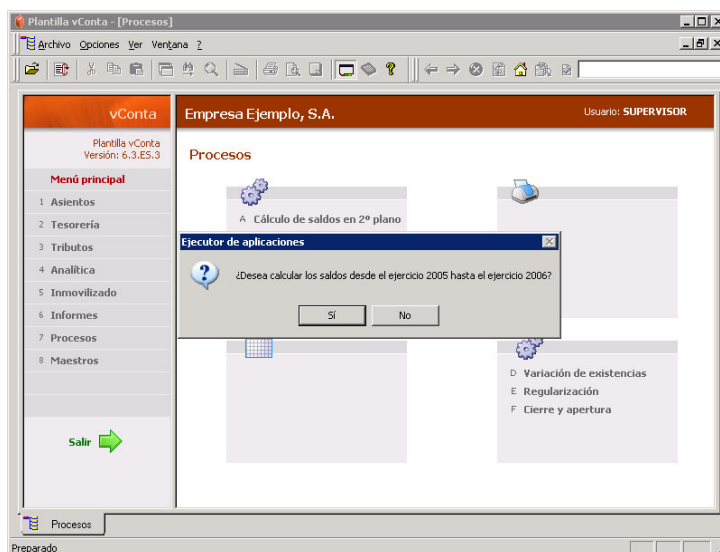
Plantilla vConta - [Procesos]

Archivo Opciones Ver Ventana ?

vConta

Plantilla vConta
Versión: 6.3.ES.3

Menú principal
1 Asientos
2 Tesorería
3 Tributos
4 Analítica
5 Inmovilizado
6 Informes
7 Procesos
8 Maestros

Salir

Empresa Ejemplo, S.A.

Usuario: SUPERVISOR

Procesos

A Cálculo de saldos en 2º plano

Ejecutor de aplicaciones

¿Desea calcular los saldos desde el ejercicio 2005 hasta el ejercicio 2006?

Sí

No

D Variación de existencias
E Regularización
F Cierre y apertura

Procesos

Preparado